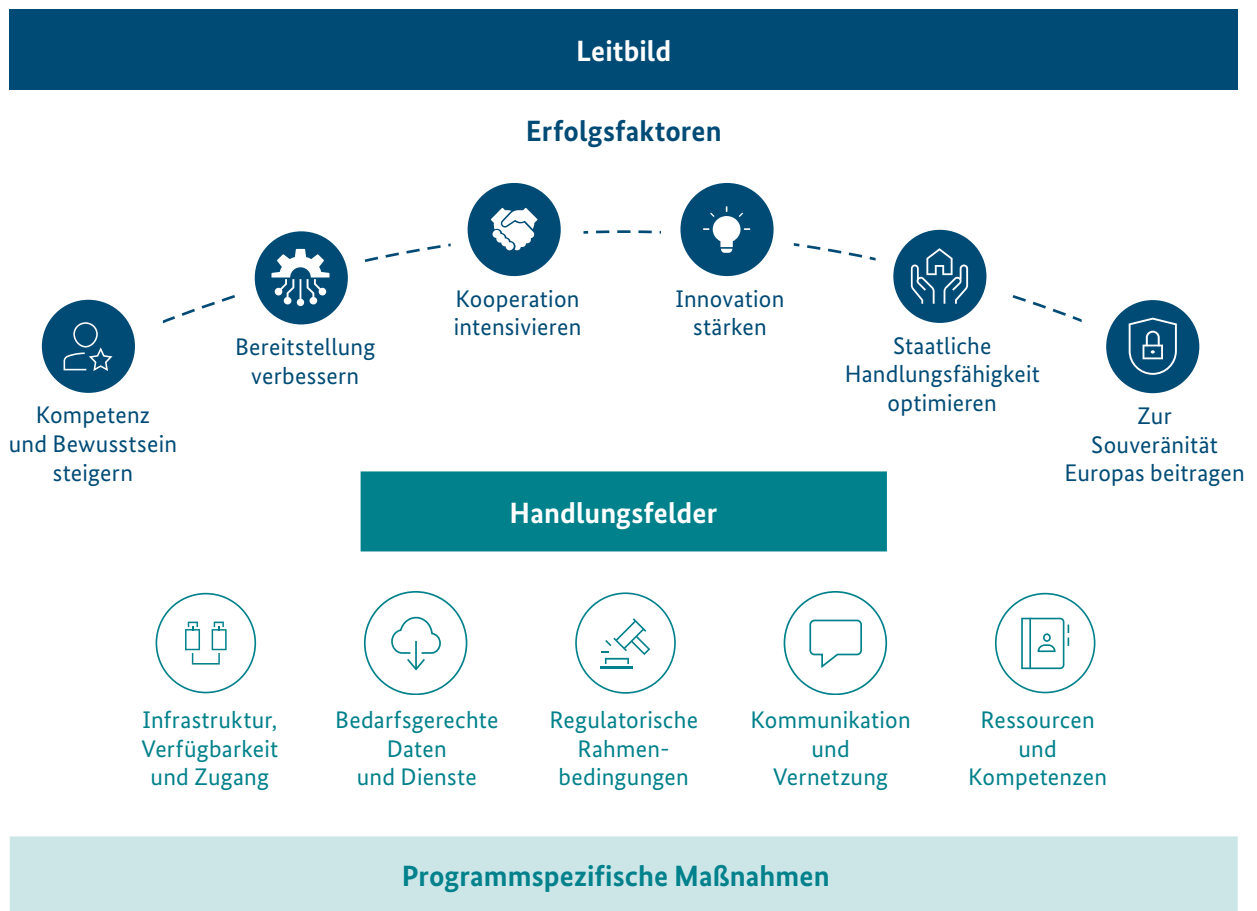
Leitbild

Erfolgsfaktoren

Kompetenz und Bewusstsein steigern

Bereitstellung verbessern

Kooperation intensivieren

Innovation stärken

Staatliche Handlungsfähigkeit optimieren

Zur Souveränität Europas beitragen

Handlungsfelder

Infrastruktur, Verfügbarkeit und Zugang

Bedarfsgerechte Daten und Dienste

Regulatorische Rahmenbedingungen

Kommunikation und Vernetzung

Ressourcen und Kompetenzen

Programmspezifische Maßnahmen